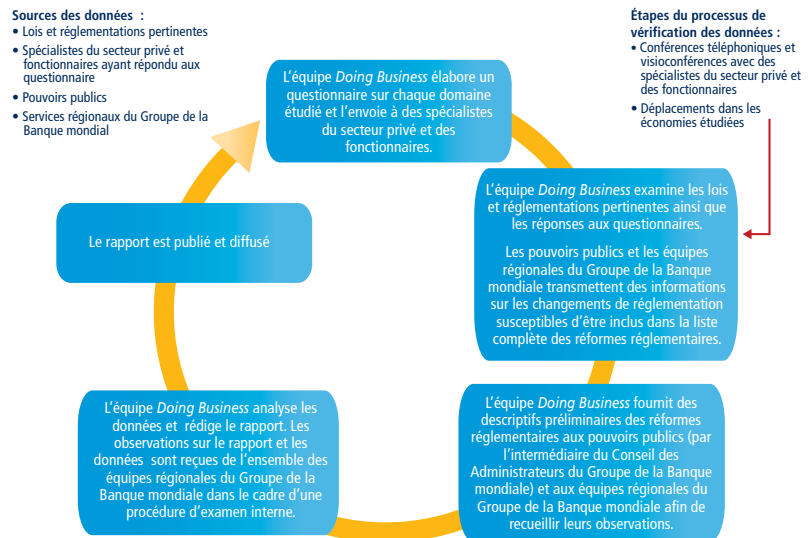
Sources des données :
• Lois et réglementations pertinentes
• Spécialistes du secteur privé et fonctionnaires ayant répondu aux questionnaire
• Pouvoirs publics
• Services régionaux du Groupe de la Banque mondial

Étapes du processus de vérification des données :
• Conférences téléphoniques et visioconférences avec des spécialistes du secteur privé et des fonctionnaires
• Déplacements dans les économies étudiées

L'équipe *Doing Business* élabore un questionnaire sur chaque domaine étudié et l'envoie à des spécialistes du secteur privé et des fonctionnaires.

L'équipe *Doing Business* examine les lois et réglementations pertinentes ainsi que les réponses aux questionnaires.

Les pouvoirs publics et les équipes régionales du Groupe de la Banque mondiale transmettent des informations sur les changements de réglementation susceptibles d'être inclus dans la liste complète des réformes réglementaires.

L'équipe *Doing Business* fournit des descriptifs préliminaires des réformes réglementaires aux pouvoirs publics (par l'intermédiaire du Conseil des Administrateurs du Groupe de la Banque mondiale) et aux équipes régionales du Groupe de la Banque mondiale afin de recueillir leurs observations.

L'équipe *Doing Business* analyse les données et rédige le rapport. Les observations sur le rapport et les données sont reçues de l'ensemble des équipes régionales du Groupe de la Banque mondiale dans le cadre d'une procédure d'examen interne.

Le rapport est publié et diffusé